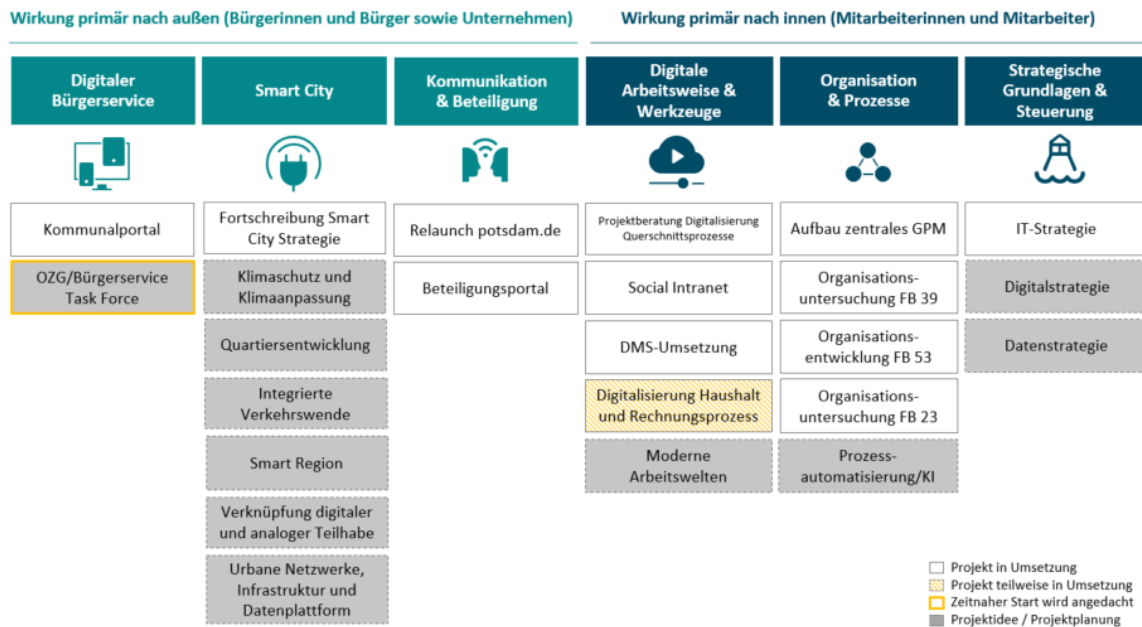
Wirkung primär nach außen (Bürgerinnen und Bürger sowie Unternehmen)

Wirkung primär nach innen (Mitarbeiterinnen und Mitarbeiter)

Digitaler Bürgerservice

Kommunalportal

OZG/Bürgerservice Task Force

Smart City

Fortschreibung Smart City Strategie

Klimaschutz und Klimaanpassung

Quartiersentwicklung

Integrierte Verkehrswende

Smart Region

Verknüpfung digitaler und analoger Teilhabe

Urbane Netzwerke, Infrastruktur und Datenplattform

Kommunikation & Beteiligung

Relaunch potsdam.de

Beteiligungsportal

Digitale Arbeitsweise & Werkzeuge

Projektberatung Digitalisierung Querschnittsprozesse

Social Intranet

DMS-Umsetzung

Digitalisierung Haushalt und Rechnungsprozess

Moderne Arbeitswelten

Organisation & Prozesse

Aufbau zentrales GPM

Organisationsuntersuchung FB 39

Organisationsentwicklung FB 53

Organisationsuntersuchung FB 23

Prozessautomatisierung/KI

Strategische Grundlagen & Steuerung

IT-Strategie

Digitalstrategie

Datenstrategie

Projekt in Umsetzung
Projekt teilweise in Umsetzung
Zeitnaher Start wird angedacht
Projektidee / Projektplanung